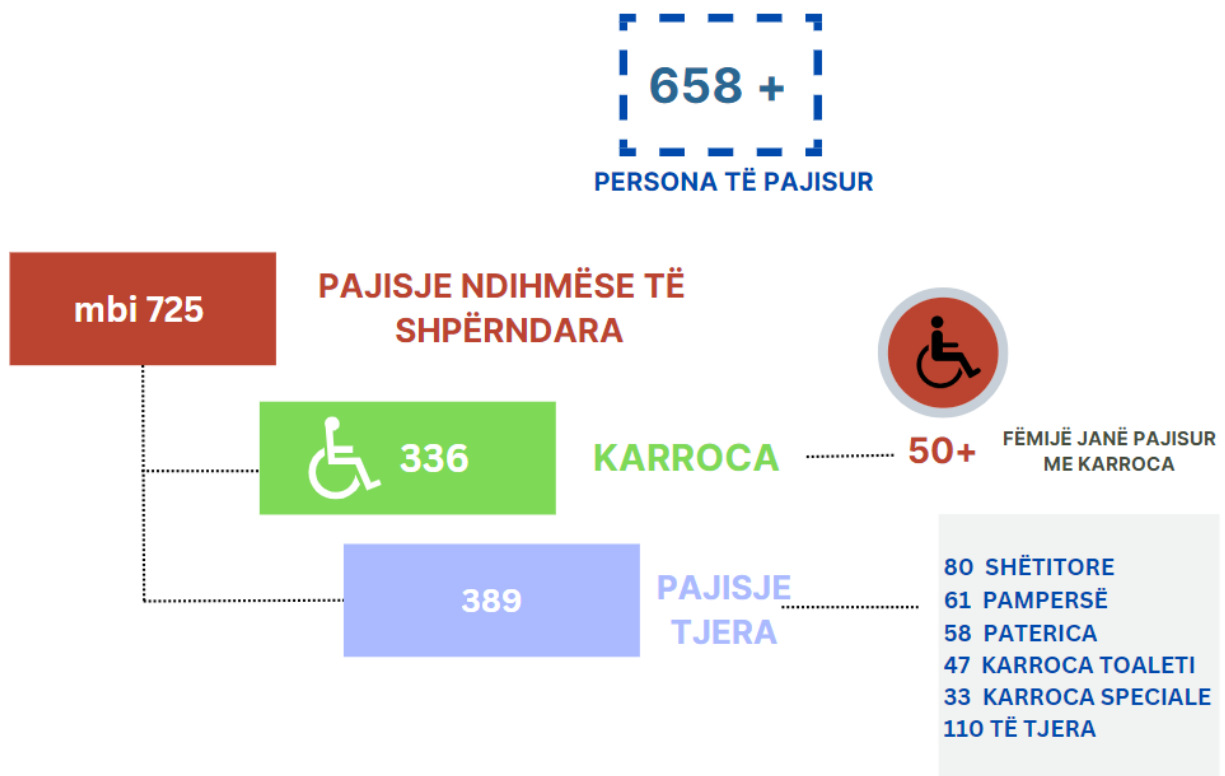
658 +

PERSONA TË PAJISUR

mbi 725

PAJISJE NDIHMËSE TË SHPËRNDARA

336

KARROCA

50+

FËMIJË JANË PAJISUR ME KARROCA

389

PAJISJE TJERA

80 SHËTITORE
61 PAMPERSË
58 PATERICA
47 KARROCA TOALETI
33 KARROCA SPECIALE
110 TË TJERA